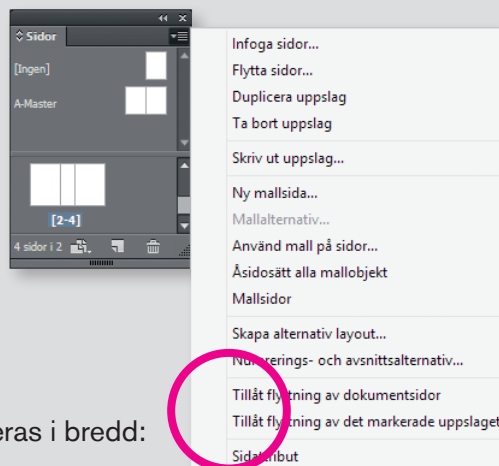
Sidor
[Ingen]
A-Master
[2-4]
4 sidor i 2

Infoga sidor...
Flytta sidor...
Duplicera uppslag
Ta bort uppslag
Skriv ut uppslag...
Ny mallsida...
Mallalternativ...
Använd mall på sidor...
Åsidosätt alla mallobjekt
Mallsidor
Skapa alternativ layout...
Numrerings- och avsnittsalternativ...
Tillåt flyttning av dokumentsidor
Tillåt flyttning av det markerade uppslaget
Sidattribut

eras i bredd: